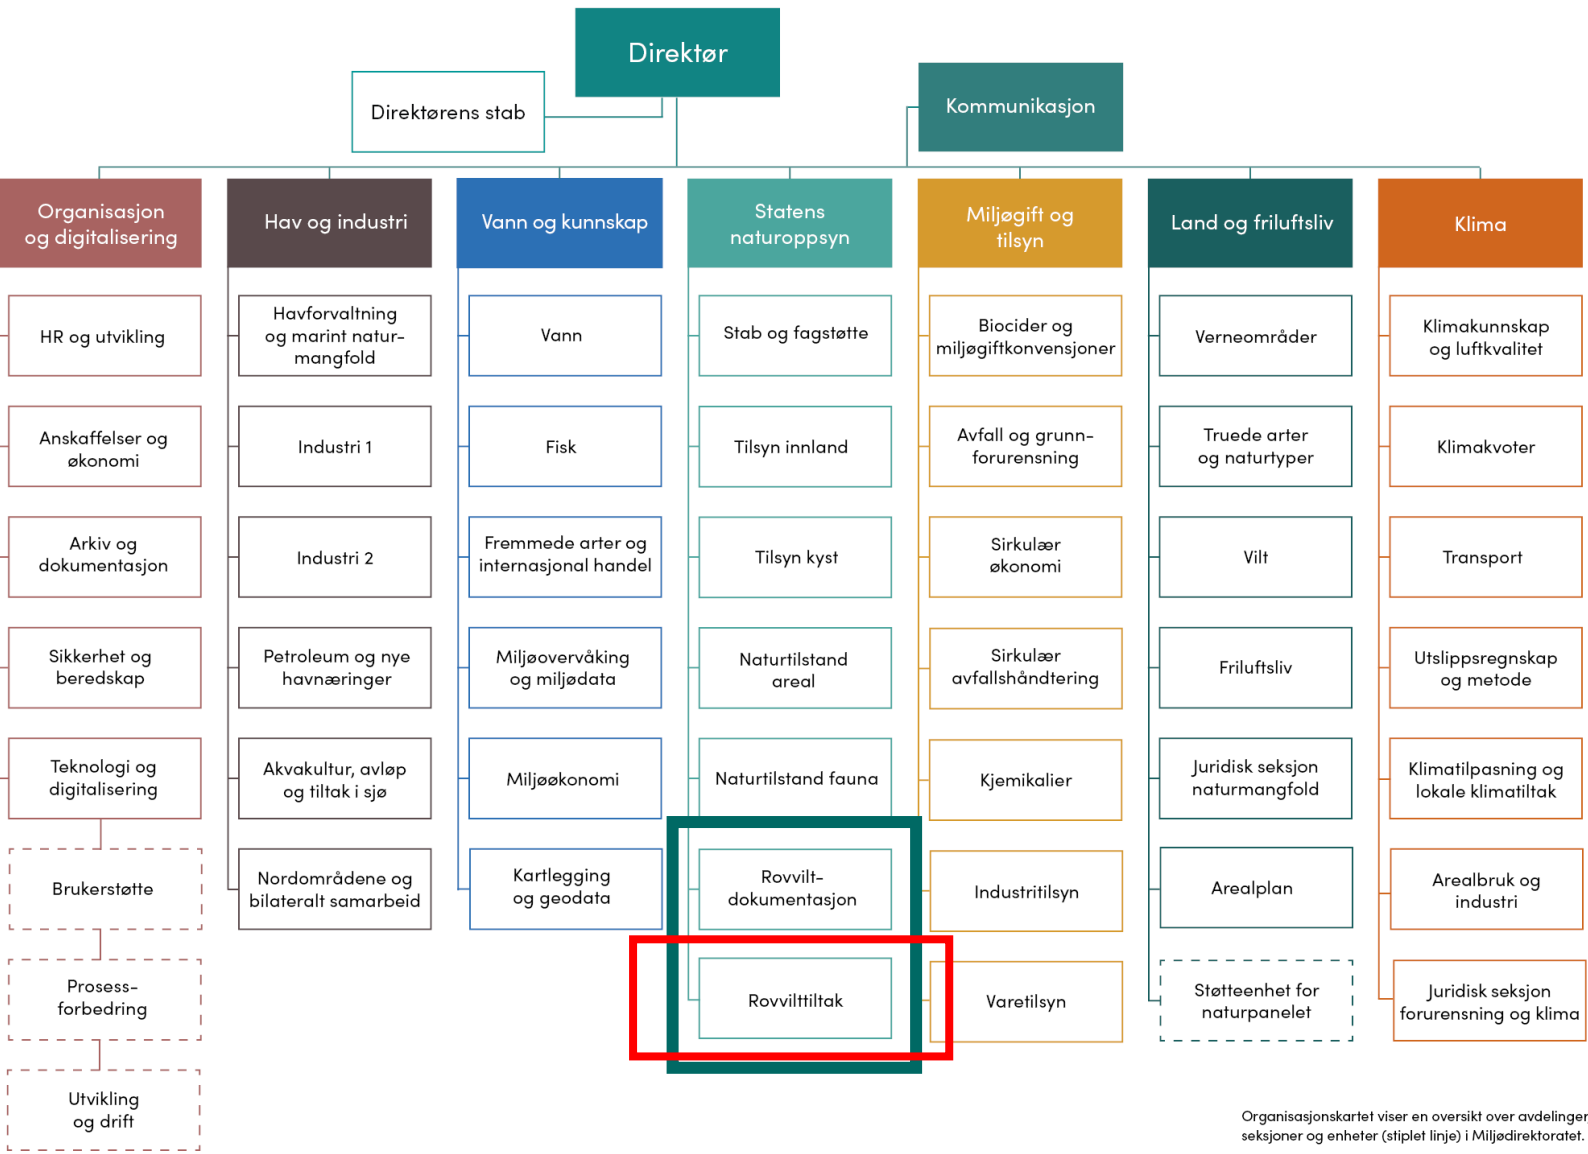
Direktør

Direktørens stab

Kommunikasjon

Organisasjon og digitalisering

HR og utvikling

Anskaffelser og økonomi

Arkiv og dokumentasjon

Sikkerhet og beredskap

Teknologi og digitalisering

Brukerstøtte

Prosessforbedring

Utvikling og drift

Hav og industri

Havforvaltning og marint naturmangfold

Industri 1

Industri 2

Petroleum og nye havnæringer

Akvakultur, avløp og tiltak i sjø

Nordområdene og bilateralt samarbeid

Vann og kunnskap

Vann

Fisk

Fremmede arter og internasjonal handel

Miljøovervåking og miljødata

Miljøøkonomi

Kartlegging og geodata

Statens naturoppsyn

Stab og fagstøtte

Tilsyn innland

Tilsyn kyst

Naturtilstand areal

Naturtilstand fauna

Rovviltdokumentasjon

Rovvilttiltak

Miljøgift og tilsyn

Biocider og miljøgiftkonvensjoner

Avfall og grunnforurensning

Sirkulær økonomi

Sirkulær avfallshåndtering

Kjemikalier

Industritilsyn

Varetilsyn

Land og friluftsliv

Verneområder

Truede arter og naturtyper

Vilt

Friluftsliv

Juridisk seksjon naturmangfold

Arealplan

Støtteenhet for naturpanelet

Klima

Klimakunnskap og luftkvalitet

Klimakvoter

Transport

Utslippsregnskap og metode

Klimatilpasning og lokale klimatiltak

Arealbruk og industri

Juridisk seksjon forurensning og klima

Organisasjonskartet viser en oversikt over avdelinger seksjoner og enheter (stiplet linje) i Miljødirektoratet.